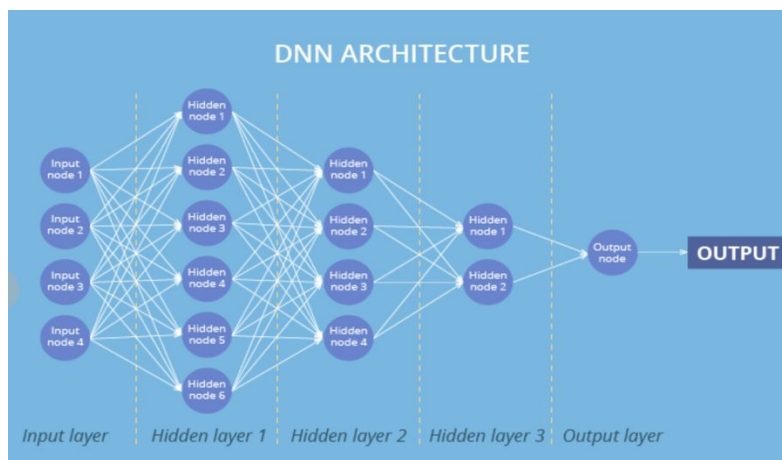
DNN ARCHITECTURE

Input node 1
Input node 2
Input node 3
Input node 4

Hidden node 1
Hidden node 2
Hidden node 3
Hidden node 4
Hidden node 5
Hidden node 6

Hidden node 1
Hidden node 2
Hidden node 3
Hidden node 4

Hidden node 1
Hidden node 2

Output node

OUTPUT

Input layer
Hidden layer 1
Hidden layer 2
Hidden layer 3
Output layer